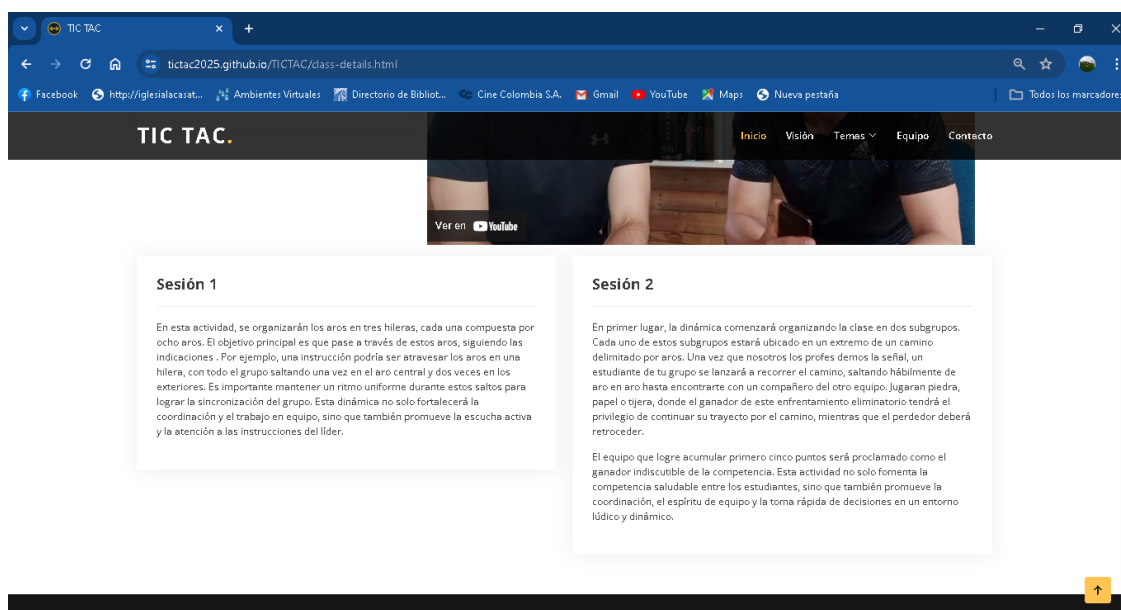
TIC TAC ×
+

tictac2025.github.io/TICTAC/class-details.html

Facebook http://iglesialacasat... Ambientes Virtuales Directorio de Bibliot... Cine Colombia S.A. Gmail YouTube Maps Nueva pestaña Todos los marcadores

TIC TAC.

Inicio Visión Temas Equipo Contacto

Ver en YouTube

Sesión 1

En esta actividad, se organizarán los aros en tres hileras, cada una compuesta por ocho aros. El objetivo principal es que pase a través de estos aros, siguiendo las indicaciones . Por ejemplo, una instrucción podría ser atravesar los aros en una hilera, con todo el grupo saltando una vez en el aro central y dos veces en los exteriores. Es importante mantener un ritmo uniforme durante estos saltos para lograr la sincronización del grupo. Esta dinámica no solo fortalecerá la coordinación y el trabajo en equipo, sino que también promueve la escucha activa y la atención a las instrucciones del líder.

Sesión 2

En primer lugar, la dinámica comenzará organizando la clase en dos subgrupos. Cada uno de estos subgrupos estará ubicado en un extremo de un camino delimitado por aros. Una vez que nosotros los profes demos la señal, un estudiante de tu grupo se lanzará a recorrer el camino, saltando hábilmente de aro en aro hasta encontrarte con un compañero del otro equipo. Jugaran piedra, papel o tijera, donde el ganador de este enfrentamiento eliminatorio tendrá el privilegio de continuar su trayecto por el camino, mientras que el perdedor deberá retroceder.

El equipo que logre acumular primero cinco puntos será proclamado como el ganador indiscutible de la competencia. Esta actividad no solo fomenta la competencia saludable entre los estudiantes, sino que también promueve la coordinación, el espíritu de equipo y la toma rápida de decisiones en un entorno lúdico y dinámico.